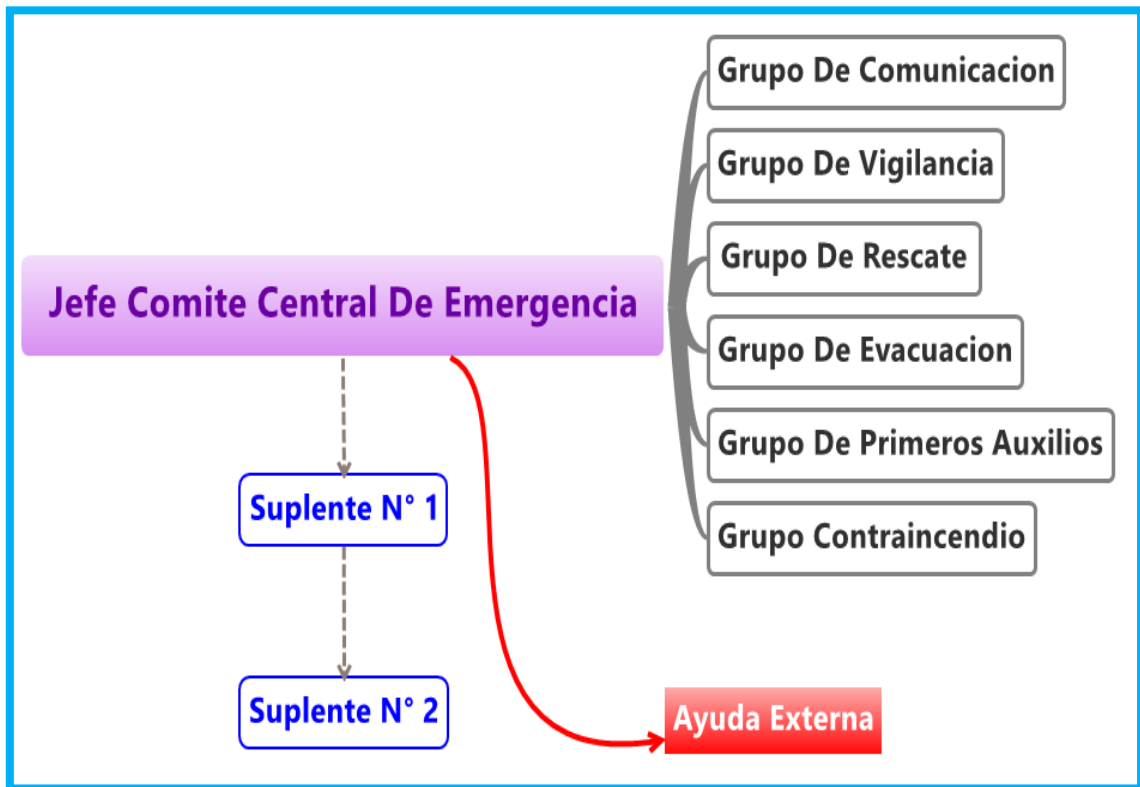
Jefe Comite Central De Emergencia

Grupo De Comunicacion

Grupo De Vigilancia

Grupo De Rescate

Grupo De Evacuacion

Grupo De Primeros Auxilios

Grupo Contraincendio

Suplente N° 1

Suplente N° 2

Ayuda Externa